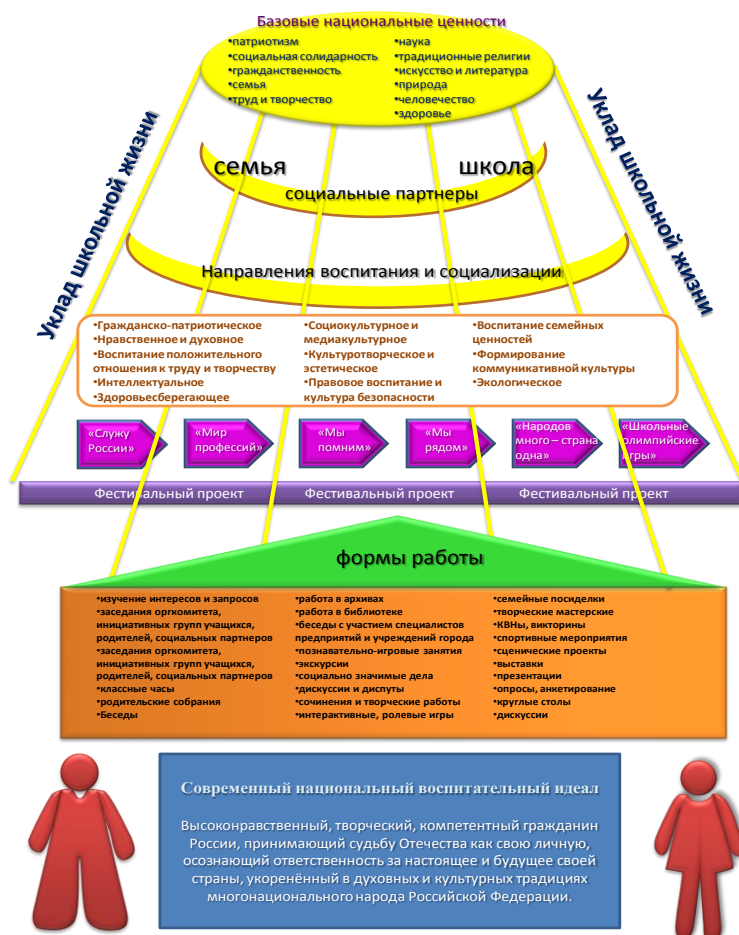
Базовые национальные ценности

•патриотизм
•социальная солидарность
•гражданственность
•семья
•труд и творчество

•наука
•традиционные религии
•искусство и литература
•природа
•человечество
•здоровье

Уклад школьной жизни

Уклад школьной жизни

семья

школа

социальные партнеры

Направления воспитания и социализации

•Гражданско-патриотическое
•Нравственное и духовное
•Воспитание положительного отношения к труду и творчеству
•Интеллектуальное
•Здоровьесберегающее

•Социокультурное и медиакультурное
•Культуротворческое и эстетическое
•Правовое воспитание и культура безопасности

•Воспитание семейных ценностей
•Формирование коммуникативной культуры
•Экологическое

«Служу России»

«Мир профессий»

«Мы помним»

«Мы рядом»

«Народов много – страна одна»

«Школьные олимпийские игры»

Фестивальный проект

Фестивальный проект

Фестивальный проект

формы работы

•изучение интересов и запросов
•заседания оргкомитета, инициативных групп учащихся, родителей, социальных партнеров
•заседания оргкомитета, инициативных групп учащихся, родителей, социальных партнеров
•классные часы
•родительские собрания
•Беседы

•работа в архивах
•работа в библиотеке
•беседы с участием специалистов предприятий и учреждений города
•познавательно-игровые занятия
•экскурсии
•социально значимые дела
•дискуссии и диспуты
•сочинения и творческие работы
•интерактивные, ролевые игры

•семейные посиделки
•творческие мастерские
•КВНы, викторины
•спортивные мероприятия
•сценические проекты
•выставки
•презентации
•опросы, анкетирование
•круглые столы
•дискуссии

Современный национальный воспитательный идеал

Высоконравственный, творческий, компетентный гражданин России, принимающий судьбу Отечества как свою личную, осознающий ответственность за настоящее и будущее своей страны, укоренённый в духовных и культурных традициях многонационального народа Российской Федерации.